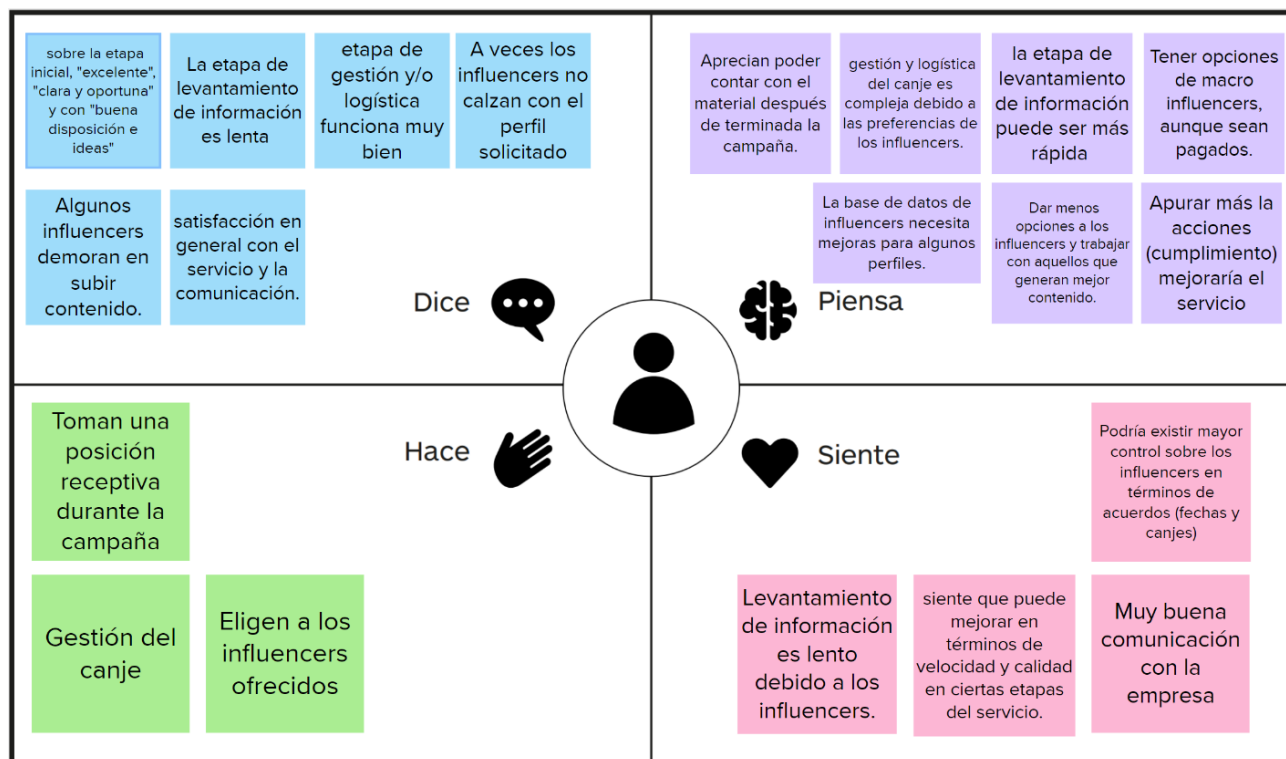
sobre la etapa inicial, "excelente", "clara y oportuna" y con "buena disposición e ideas"

La etapa de levantamiento de información es lenta

etapa de gestión y/o logística funciona muy bien

A veces los influencers no calzan con el perfil solicitado

Algunos influencers demoran en subir contenido.

satisfacción en general con el servicio y la comunicación.

Dice

Aprecian poder contar con el material después de terminada la campaña.

gestión y logística del canje es compleja debido a las preferencias de los influencers.

la etapa de levantamiento de información puede ser más rápida

Tener opciones de macro influencers, aunque sean pagados.

La base de datos de influencers necesita mejoras para algunos perfiles.

Dar menos opciones a los influencers y trabajar con aquellos que generan mejor contenido.

Apurar más la acciones (cumplimiento) mejoraría el servicio

Piensa

Toman una posición receptiva durante la campaña

Hace

Gestión del canje

Eligen a los influencers ofrecidos

Siente

Podría existir mayor control sobre los influencers en términos de acuerdos (fechas y canjes)

Levantamiento de información es lento debido a los influencers.

siente que puede mejorar en términos de velocidad y calidad en ciertas etapas del servicio.

Muy buena comunicación con la empresa